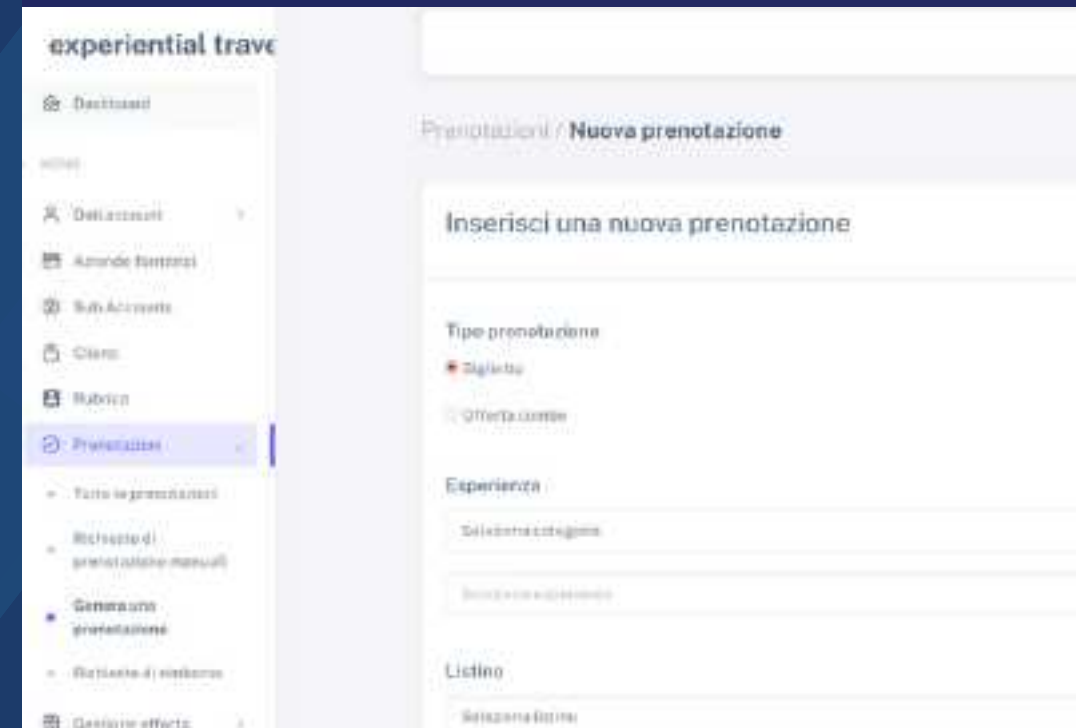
experiential trave

Dashboard

MENU

Dati account

Aziende fornitrici

Sub Accounts

Clienti

Rubrica

Prenotazioni

Tutte le prenotazioni

Richieste di prenotazione manuali

Genera una prenotazione

Richieste di rimborso

Gestione offerte

Prenotazioni / Nuova prenotazione

Inserisci una nuova prenotazione

Tipo prenotazione

Biglietto

Offerta combo

Esperienza

Seleziona categoria

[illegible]

Listino

Seleziona listino